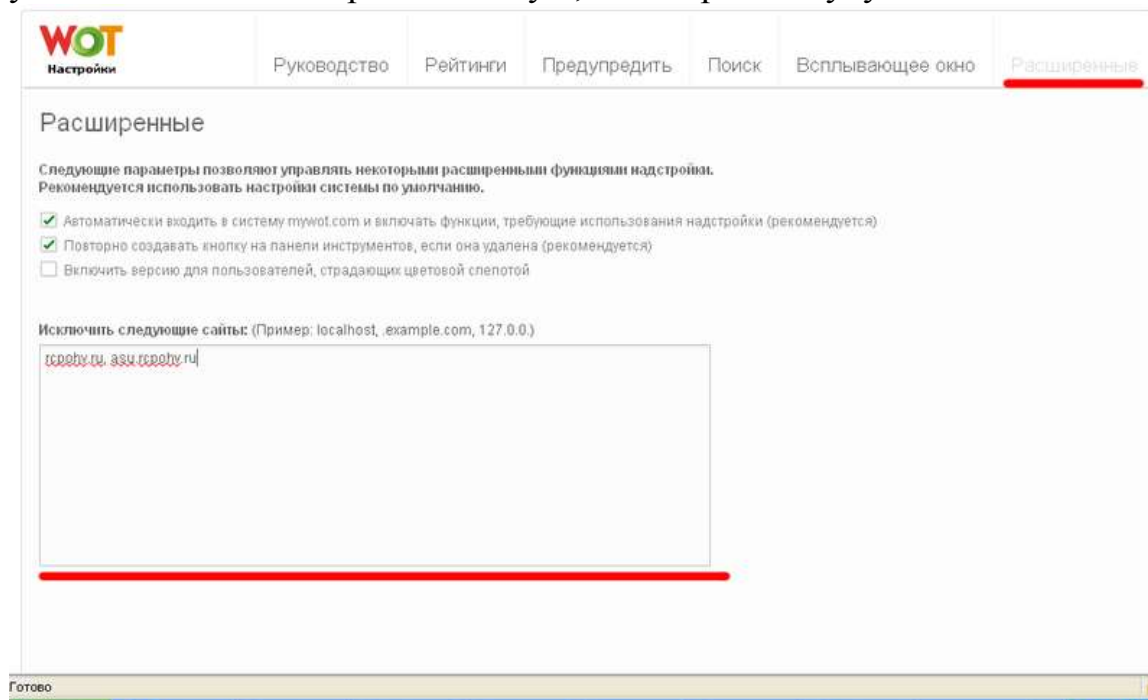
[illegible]

WOT
Настройки

Руководство Рейтинги Предупредить Поиск Всплывающее окно Расширенные

Расширенные

Следующие параметры позволяют управлять некоторыми расширенными функциями надстройки. Рекомендуется использовать настройки системы по умолчанию.

Автоматически входить в систему mywot.com и включать функции, требующие использования надстройки (рекомендуется)

Повторно создавать кнопку на панели инструментов, если она удалена (рекомендуется)

Включить версию для пользователей, страдающих цветовой слепотой

Исключить следующие сайты: (Пример: localhost, .example.com, 127.0.0.)

rcpohv.ru, asu.rcpohv.ru

Готово